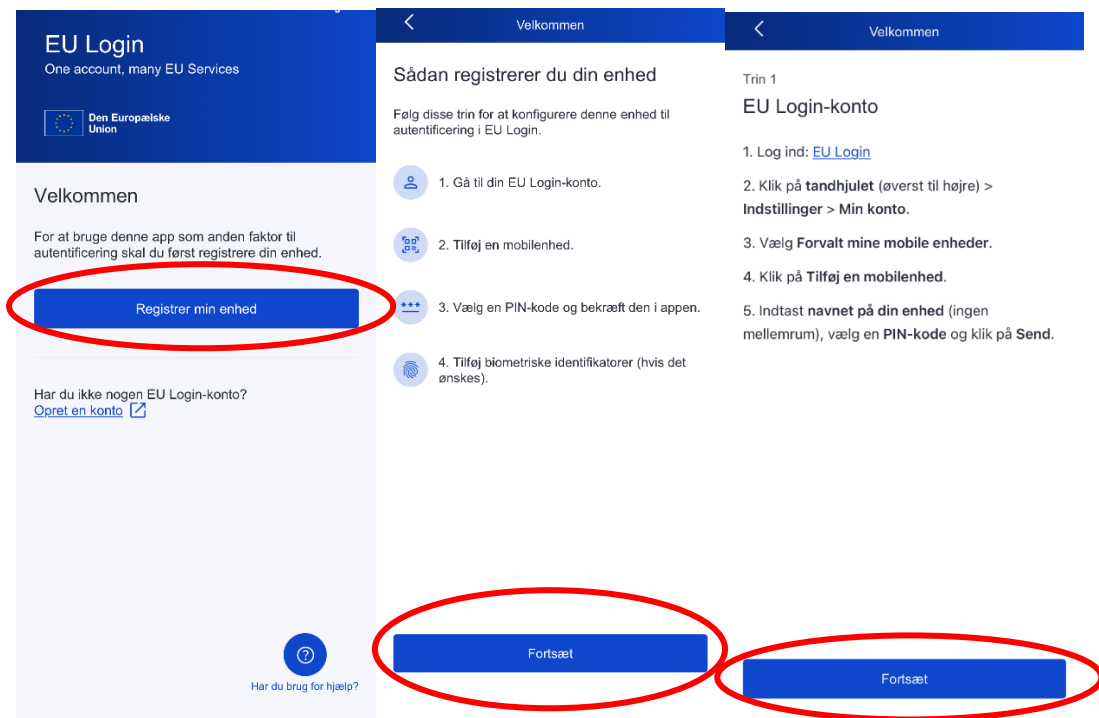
EU Login
One account, many EU Services

Den Europæiske Union

Velkommen

For at bruge denne app som anden faktor til autentificering skal du først registrere din enhed.

Registrer min enhed

Har du ikke nogen EU Login-konto?
Opret en konto

Har du brug for hjælp?

Velkommen

Sådan registrerer du din enhed

Følg disse trin for at konfigurere denne enhed til autentificering i EU Login.

1. Gå til din EU Login-konto.

2. Tilføj en mobilenhed.

3. Vælg en PIN-kode og bekræft den i appen.

4. Tilføj biometriske identifikatorer (hvis det ønskes).

Fortsæt

Velkommen

Trin 1

EU Login-konto

1. Log ind: EU Login

2. Klik på tandhjulet (øverst til højre) > Indstillinger > Min konto.

3. Vælg Forvalt mine mobile enheder.

4. Klik på Tilføj en mobilenhed.

5. Indtast navnet på din enhed (ingen mellemrum), vælg en PIN-kode og klik på Send.

Fortsæt